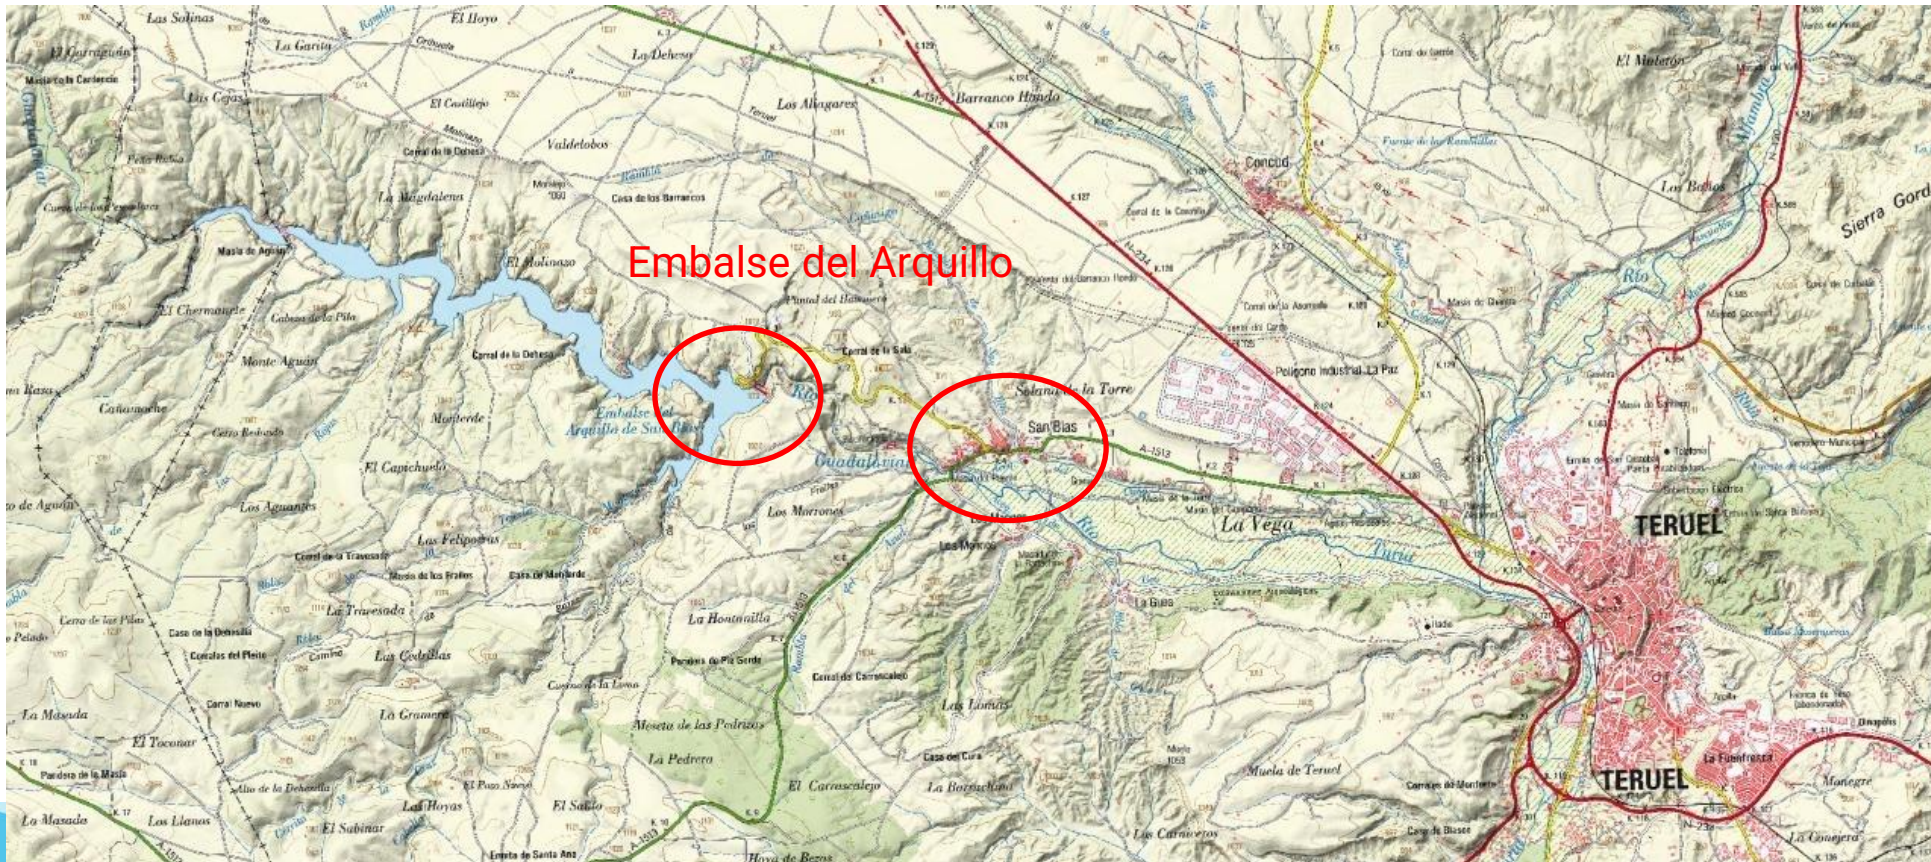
Las Salinas
El Hoyo
La Garita
El Garrazón
Masía de la Carnicería
La Dehesa
Los Cejas
El Cadillejo
Los Aliagares
Barranco Hondo
El Moletón
Valdelobos
Corral de la Dehesa
Concud
Fuente de las Ramblillas
Peña Rubia
Casa de los Barrancos
La Magdalena
Los Baños
Sierra Gord
Masía de Aguas
Embalse del Arquillo
El Molinazo
Pinatal del Halconero
Corral de la Azucena
Masía de Quiles
El Chermaniele
Cabeza de la Pila
Corral de la Dehesa
Corral de la Sala
Monte Aguar
Polígono Industrial La Paz
Solana de la Torre
Cañamoche
Embalse del Arquillo de San Blas
Monterde
Cerro Redondo
San Blas
A-1513
El Capichuelo
Guadalaviar
de Aguas
Los Aguanales
Los Marrones
La Vega
TERUEL
Las Felipoyas
Corral de la Travesada
Masía de los Frailes
Casa de Monfarde
Turia
La Guea
La Travesada
Cerro de las Pilas
Casa de la Dehesilla
La Hontanilla
Pelado
Corrales del Pleito
Las Cedrillas
Corral Nuevo
Canal de Carrascalejo
La Masada
La Gramera
Meseta de las Pedrizas
Las Lomas
El Tocomar
La Pedrera
Casa del Cura
Muela de Teruel
Pardera de la Masía
Alto de la Dehesilla
El Carrascalejo
La Borrachina
TERUEL
La Fuenfresca
Monegre
La Masada
Los Llanos
Las Hoyas
El Sabio
El Subinar
Las Carrascas
La Corrajera
Hoya de Bezas
Ermita de Santa Ana